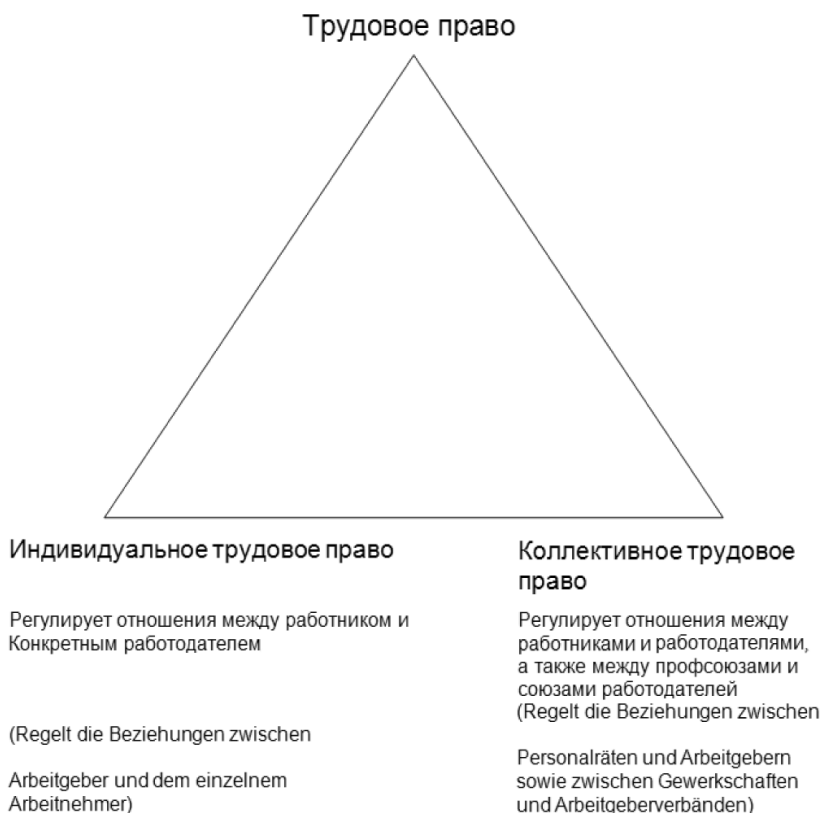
Трудовое право

Индивидуальное трудовое право

Регулирует отношения между работником и Конкретным работодателем

(Regelt die Beziehungen zwischen

Arbeitgeber und dem einzelnem Arbeitnehmer)

Коллективное трудовое право

Регулирует отношения между работниками и работодателями, а также между профсоюзами и союзами работодателей
(Regelt die Beziehungen zwischen

Personalräten und Arbeitgebern sowie zwischen Gewerkschaften und Arbeitgeberverbänden)